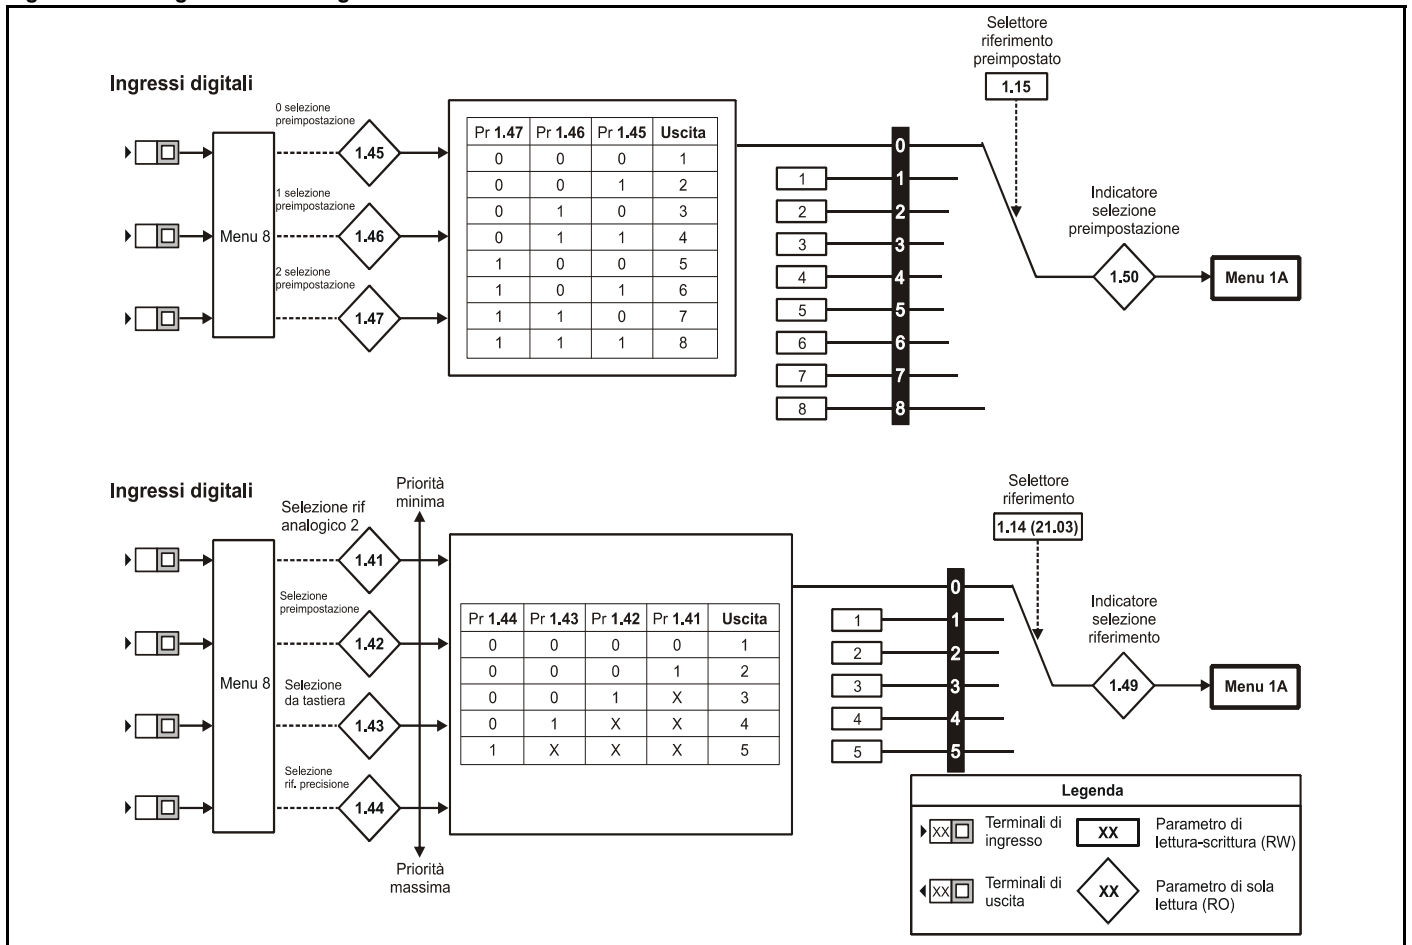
Ingressi digitali

0 selezione preimpostazione

1 selezione preimpostazione

2 selezione preimpostazione

Menu 8

1.45

1.46

1.47

| Pr **1.47** | Pr **1.46** | Pr **1.45** | **Uscita** |
|---|---|---|---|
| 0 | 0 | 0 | 1 |
| 0 | 0 | 1 | 2 |
| 0 | 1 | 0 | 3 |
| 0 | 1 | 1 | 4 |
| 1 | 0 | 0 | 5 |
| 1 | 0 | 1 | 6 |
| 1 | 1 | 0 | 7 |
| 1 | 1 | 1 | 8 |

Selettore riferimento preimpostato

1.15

0 1 2 3 4 5 6 7 8

1 2 3 4 5 6 7 8

Indicatore selezione preimpostazione

1.50

Menu 1A

Ingressi digitali

Selezione rif analogico 2

Selezione preimpostazione

Selezione da tastiera

Selezione rif. precisione

Priorità minima

Priorità massima

Menu 8

1.41

1.42

1.43

1.44

| Pr **1.44** | Pr **1.43** | Pr **1.42** | Pr **1.41** | **Uscita** |
|---|---|---|---|---|
| 0 | 0 | 0 | 0 | 1 |
| 0 | 0 | 0 | 1 | 2 |
| 0 | 0 | 1 | X | 3 |
| 0 | 1 | X | X | 4 |
| 1 | X | X | X | 5 |

Selettore riferimento

1.14 (21.03)

0 1 2 3 4 5

1 2 3 4 5

Indicatore selezione riferimento

1.49

Menu 1A

Legenda

XX Terminali di ingresso

XX Parametro di lettura-scrittura (RW)

XX Terminali di uscita

XX Parametro di sola lettura (RO)